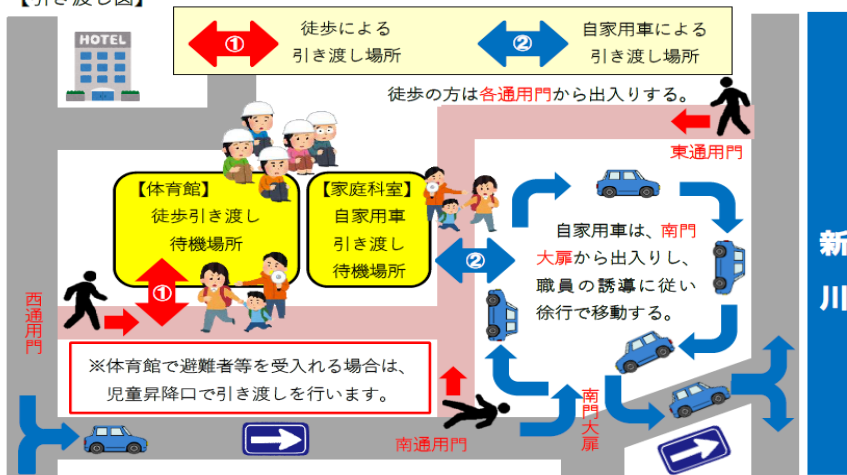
【引き渡し図】

①
徒歩による
引き渡し場所

②
自家用車による
引き渡し場所

HOTEL

徒歩の方は各通用門から出入りする。

東通用門

【体育館】
徒歩引き渡し
待機場所

【家庭科室】
自家用車
引き渡し
待機場所

自家用車は、南門大扉から出入りし、職員の誘導に従い徐行で移動する。

新
川

西通用門

①

②

※体育館で避難者等を受入れる場合は、児童昇降口で引き渡しを行います。

南通用門

南門大扉